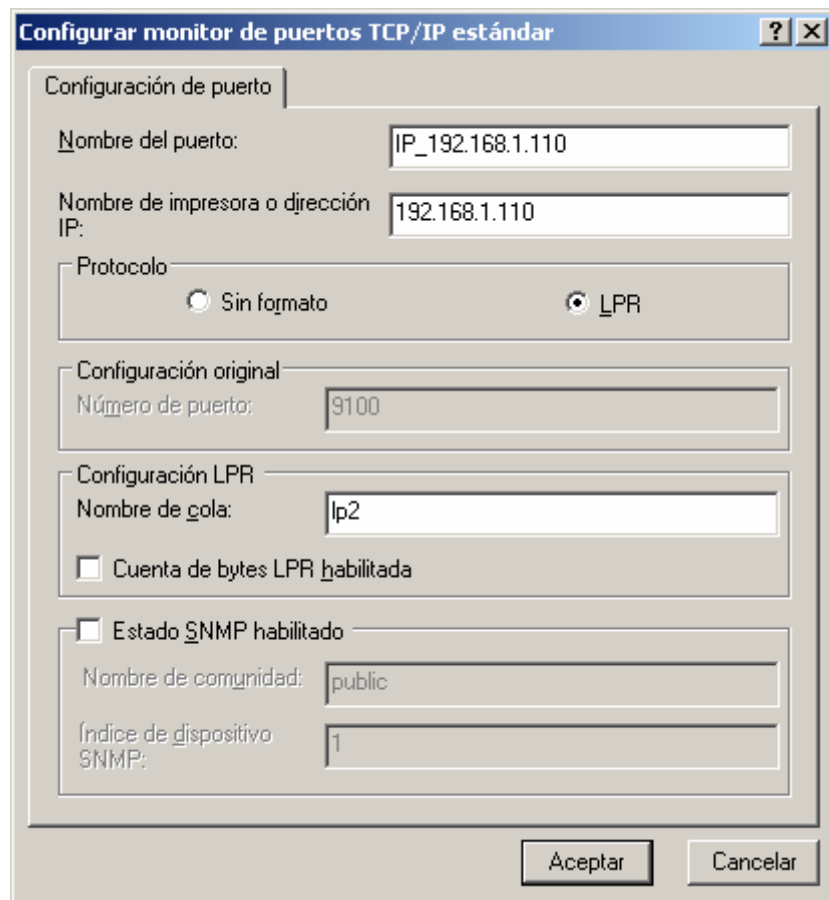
Configurar monitor de puertos TCP/IP estándar

?
X

Configuración de puerto

Nombre del puerto:
IP_192.168.1.110

Nombre de impresora o dirección IP:
192.168.1.110

Protocolo
Sin formato
LPR

Configuración original
Número de puerto:
9100

Configuración LPR
Nombre de cola:
lp2

Cuenta de bytes LPR habilitada

Estado SNMP habilitado
Nombre de comunidad:
public
Índice de dispositivo SNMP:
1

Aceptar
Cancelar